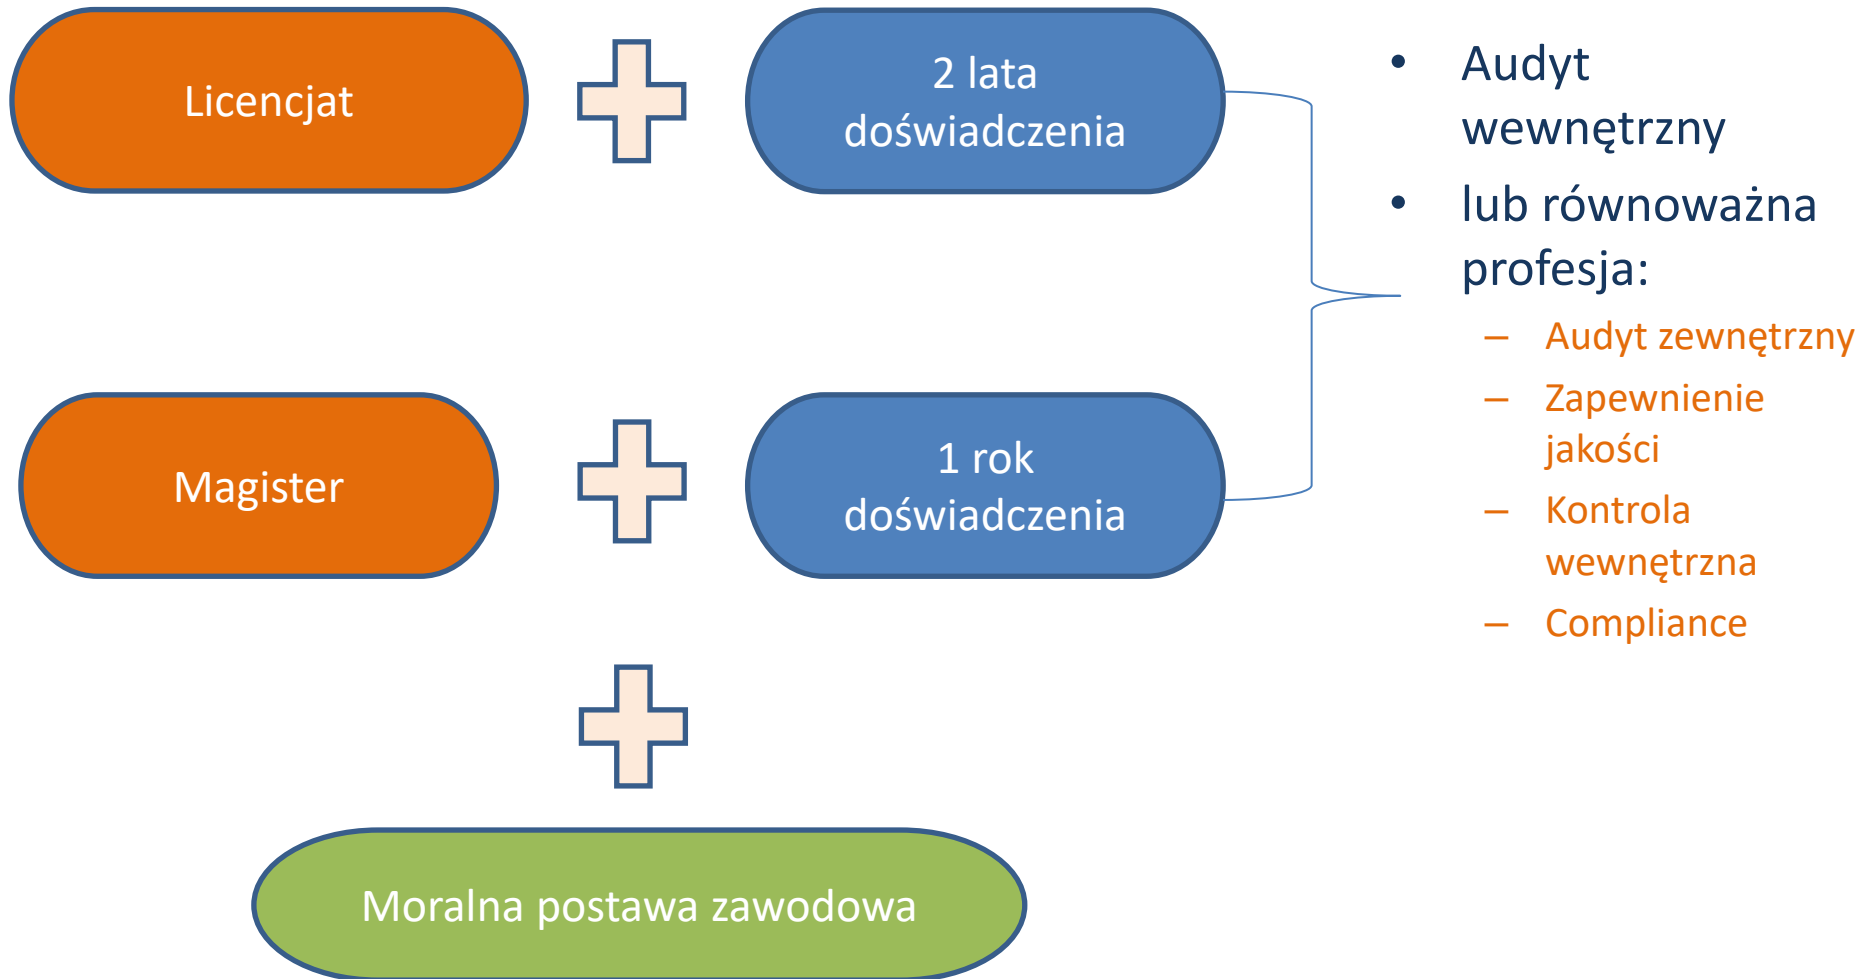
Licencjat

2 lata doświadczenia

Magister

1 rok doświadczenia

Moralna postawa zawodowa

- Audyt wewnętrzny
- lub równoważna profesja:
  – Audyt zewnętrzny
  – Zapewnienie jakości
  – Kontrola wewnętrzna
  – Compliance